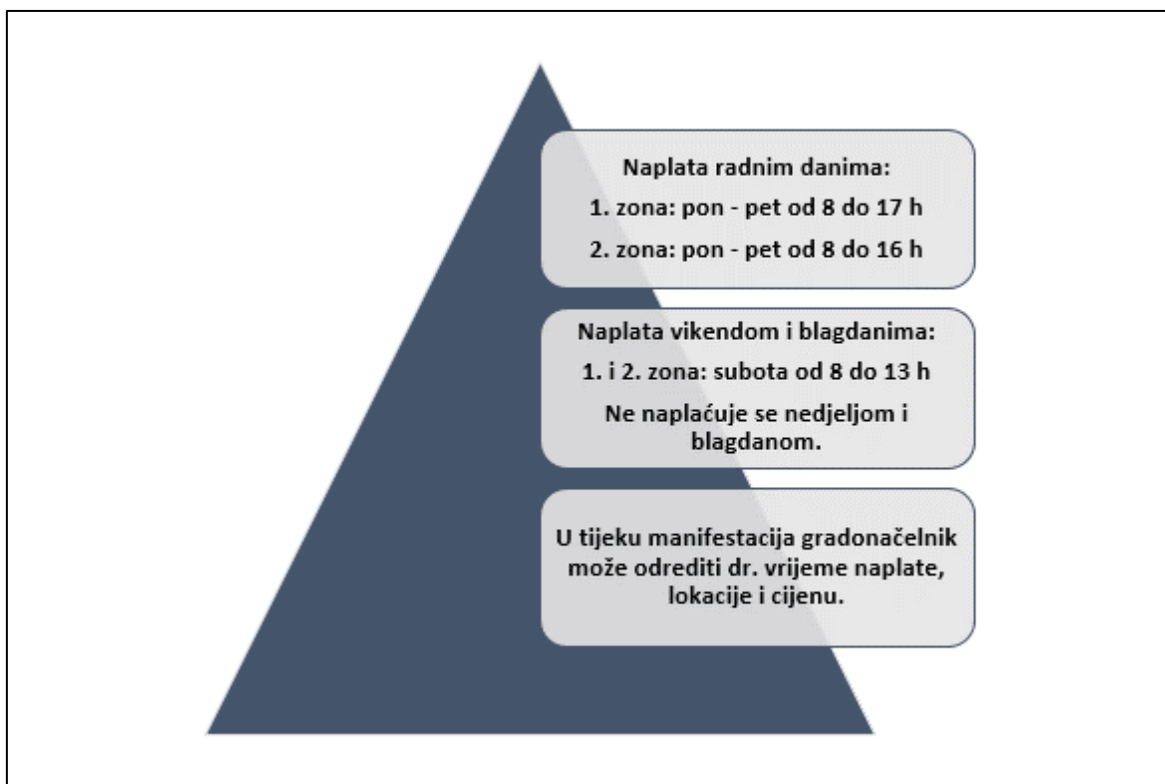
Naplata radnim danima:

1. zona: pon - pet od 8 do 17 h

2. zona: pon - pet od 8 do 16 h

Naplata vikendom i blagdanima:

1. i 2. zona: subota od 8 do 13 h

Ne naplaćuje se nedjeljom i blagdanom.

U tijeku manifestacija gradonačelnik može odrediti dr. vrijeme naplate, lokacije i cijenu.